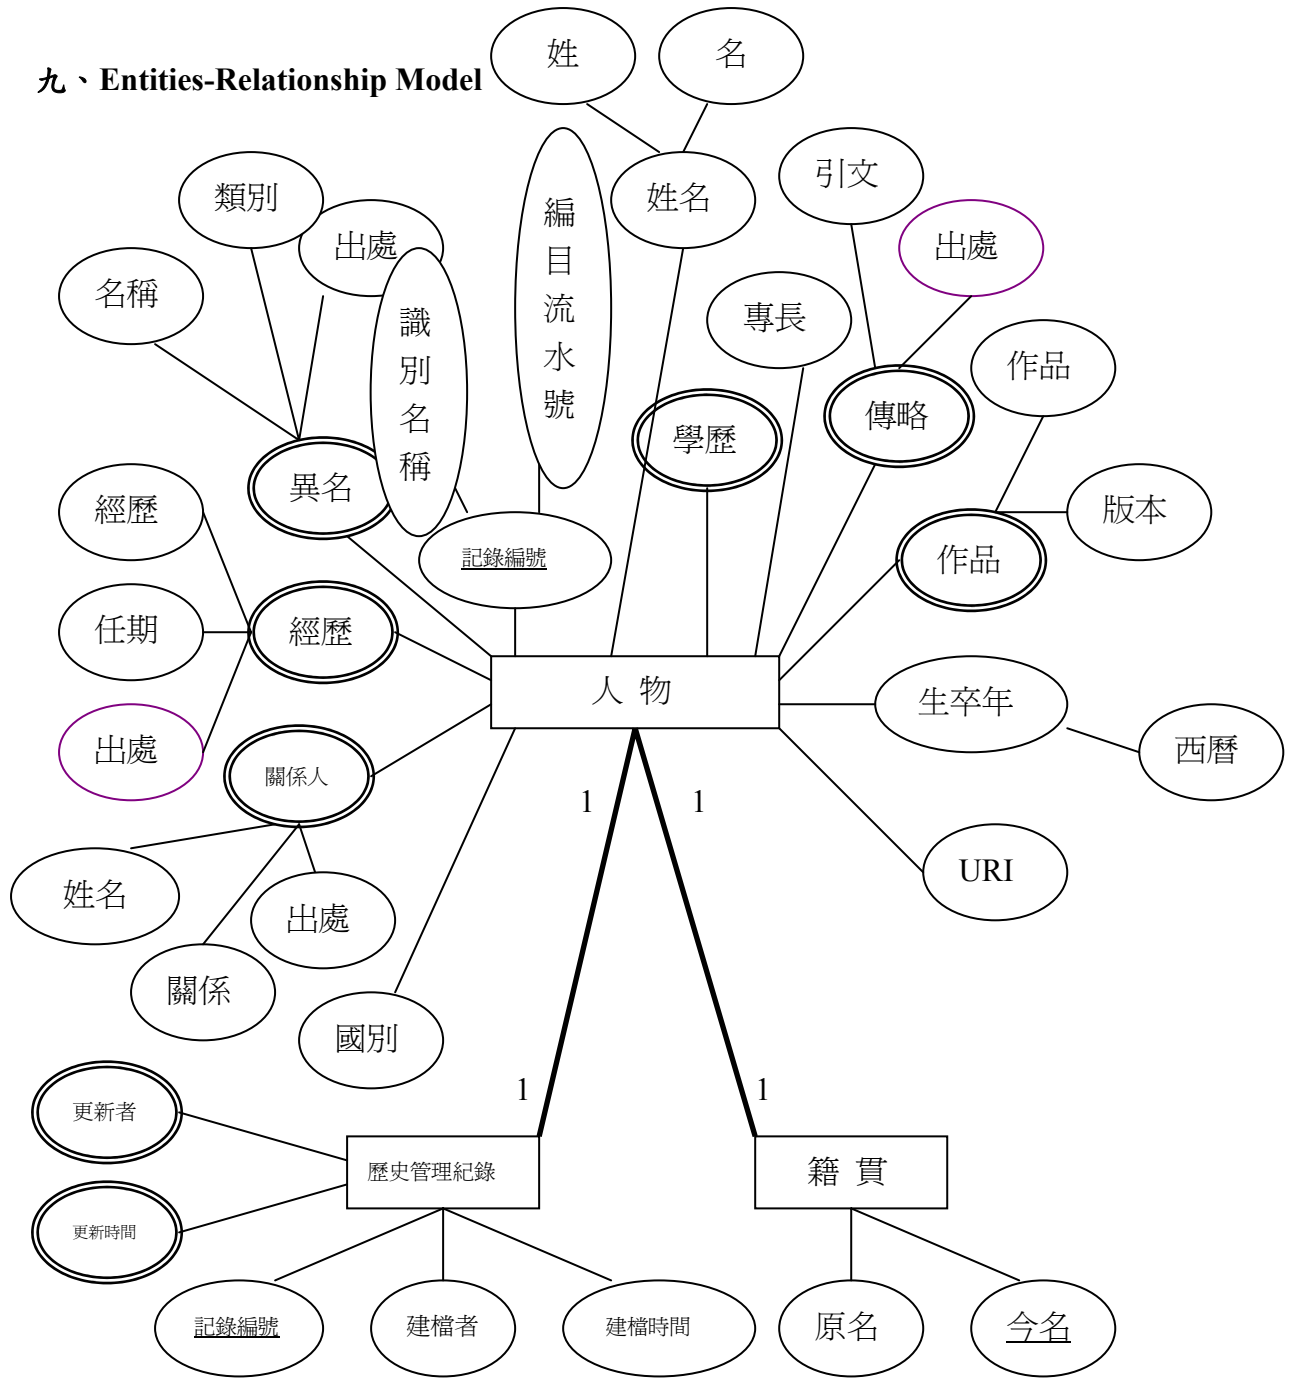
九、Entities-Relationship Model

姓
名
姓名
類別
出處
名稱
識別名稱
編目流水號
引文
出處
專長
傳略
作品
學歷
異名
記錄編號
版本
經歷
作品
任期
經歷
人 物
生卒年
西曆
出處
關係人
1
1
URI
姓名
出處
關係
國別
1
1
更新者
歷史管理紀錄
籍 貫
更新時間
記錄編號
建檔者
建檔時間
原名
今名